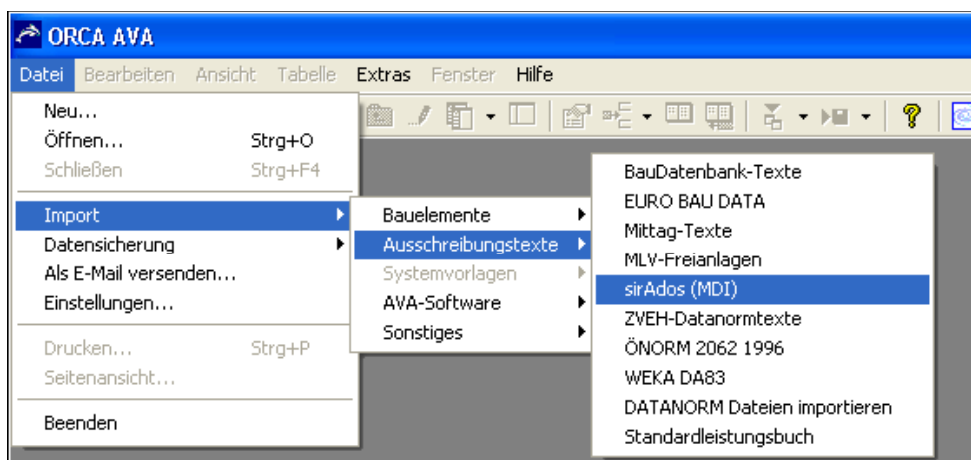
ORCA AVA

Datei Bearbeiten Ansicht Tabelle Extras Fenster Hilfe

Neu...
Öffnen... Strg+O
Schließen Strg+F4
Import
Datensicherung
Als E-Mail versenden...
Einstellungen...
Drucken... Strg+P
Seitenansicht...
Beenden

Bauelemente
Ausschreibungstexte
Systemvorlagen
AVA-Software
Sonstiges

BauDatenbank-Texte
EURO BAU DATA
Mittag-Texte
MLV-Freianlagen
sirAdos (MDI)
ZVEH-Datanormtexte
ÖNORM 2062 1996
WEKA DA83
DATANORM Dateien importieren
Standardleistungsbuch